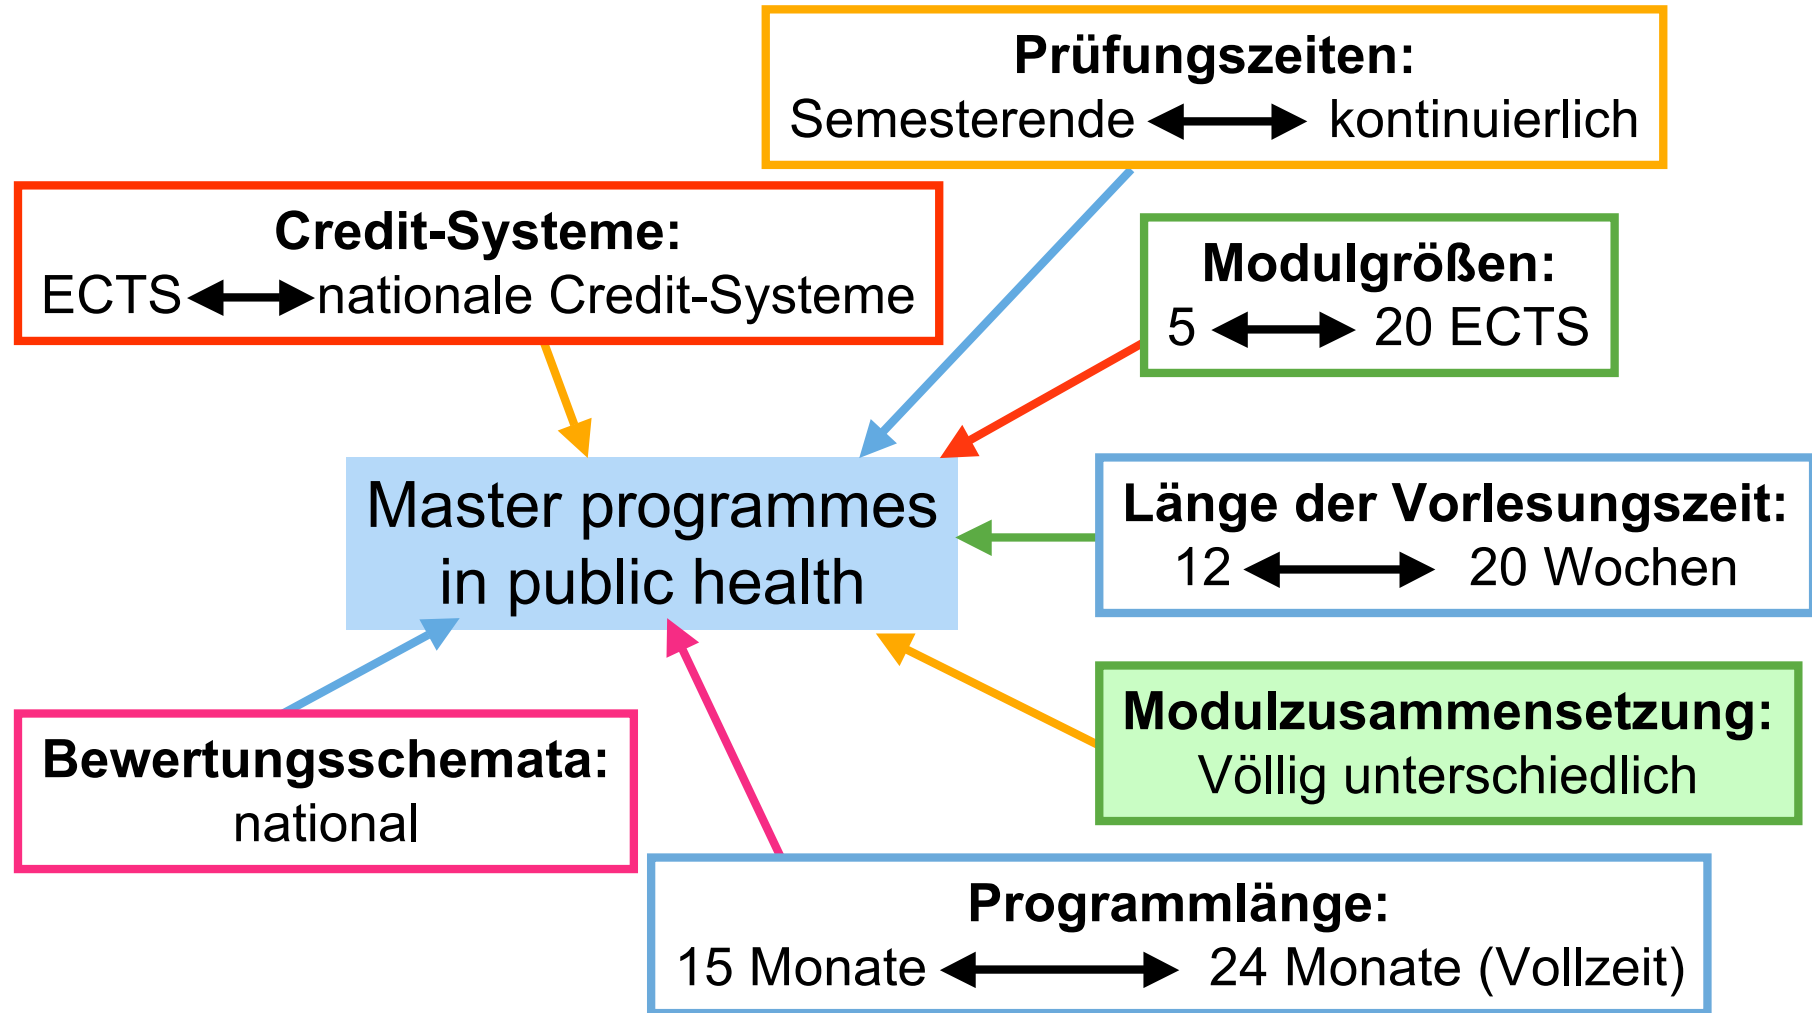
Prüfungszeiten:
Semesterende ⟷ kontinuierlich

Credit-Systeme:
ECTS ⟷ nationale Credit-Systeme

Modulgrößen:
5 ⟷ 20 ECTS

Master programmes in public health

Länge der Vorlesungszeit:
12 ⟷ 20 Wochen

Modulzusammensetzung:
Völlig unterschiedlich

Bewertungsschemata:
national

Programmlänge:
15 Monate ⟷ 24 Monate (Vollzeit)